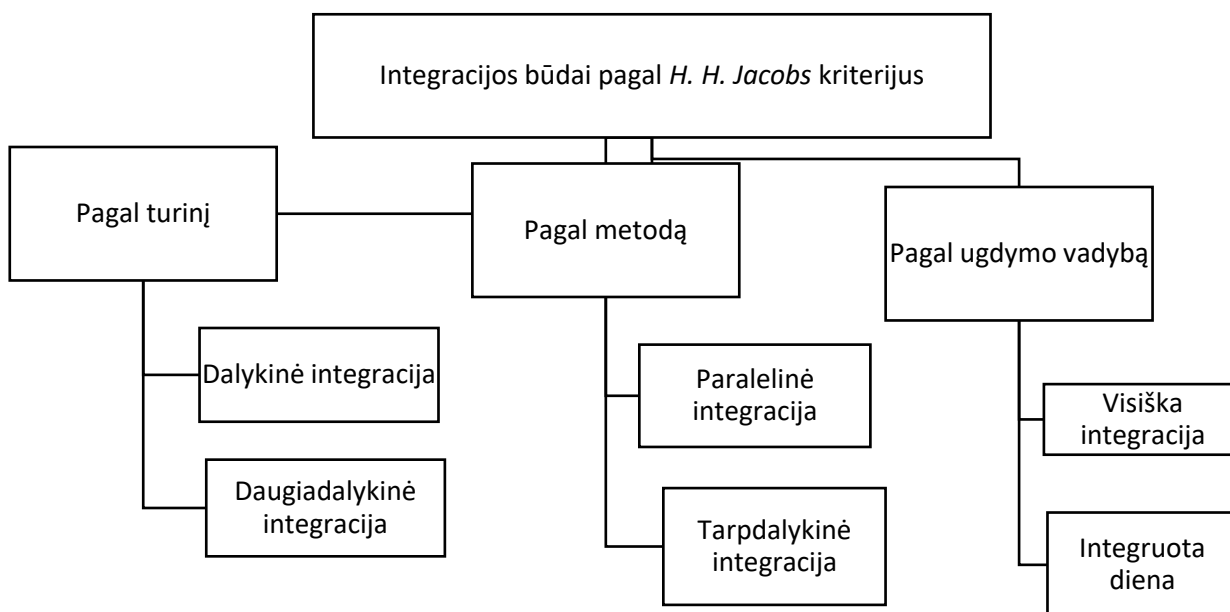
Integracijos būdai pagal *H. H. Jacobs* kriterijus

Pagal turinį

Dalykinė integracija

Daugiadalykinė integracija

Pagal metodą

Paralelinė integracija

Tarpdalykinė integracija

Pagal ugdymo vadybą

Visiška integracija

Integruota diena